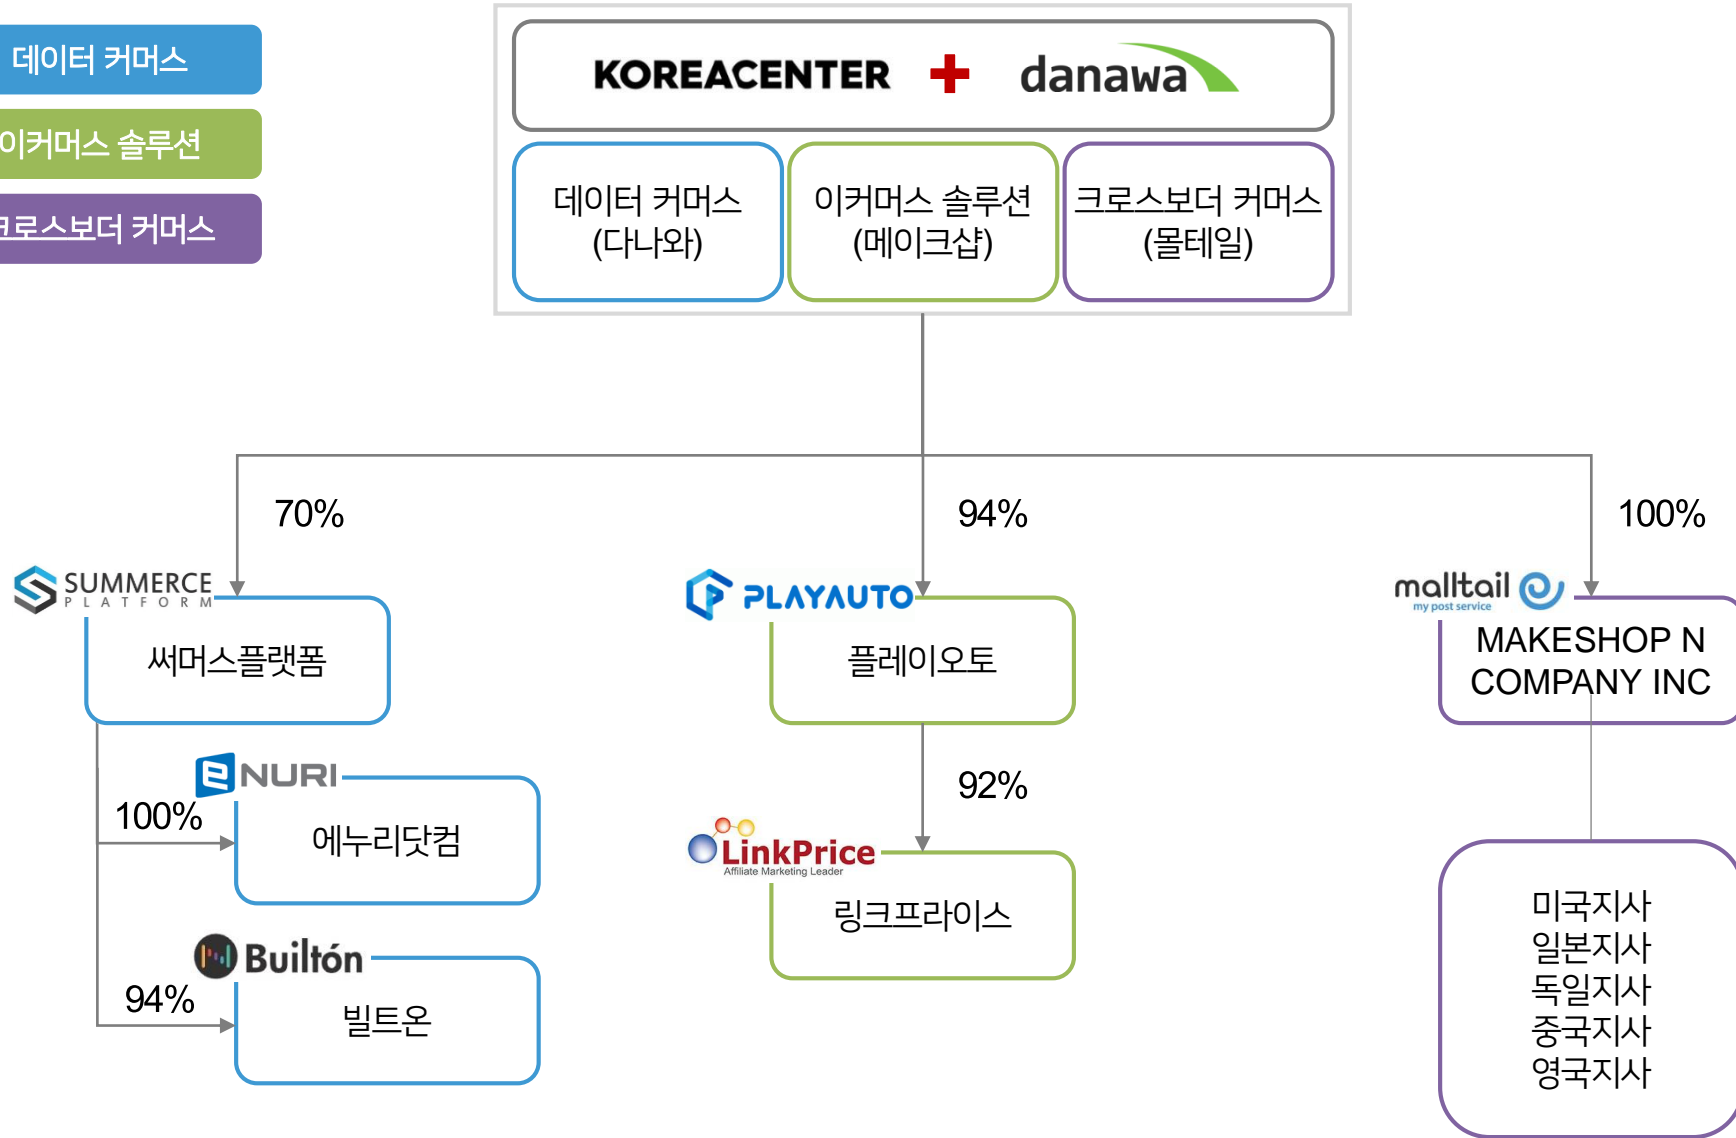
데이터 커머스
이커머스 솔루션
크로스보더 커머스

KOREACENTER danawa

데이터 커머스 (다나와)
이커머스 솔루션 (메이크샵)
크로스보더 커머스 (몰테일)

70%
94%
100%

SUMMERCE PLATFORM
써머스플랫폼

PLAYAUTO
플레이오토

malltail my post service
MAKESHOP N COMPANY INC

ENURI
100%
에누리닷컴

92%

LinkPrice Affiliate Marketing Leader
링크프라이스

Builtón
94%
빌트온

미국지사
일본지사
독일지사
중국지사
영국지사